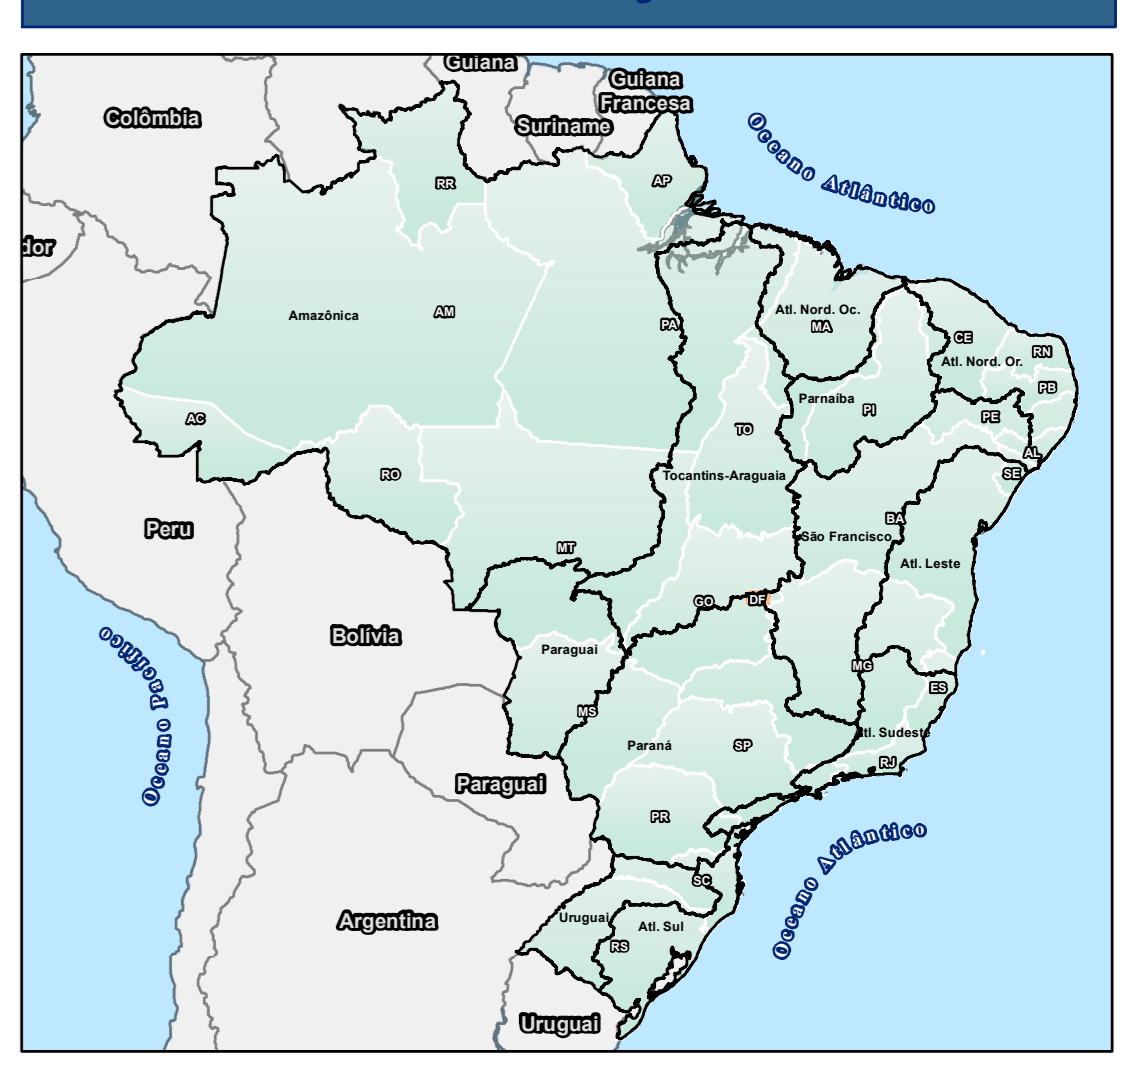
Guiana
Guiana Francesa
Suriname
Colômbia
Oceano Atlântico
RR
AP
dor
Amazônica
AM
PA
Atl. Nord. Oc.
MA
CE
RN
Atl. Nord. Or.
PB
Parnaíba
PI
PE
AC
TO
AL
RO
Tocantins-Araguaia
SE
Peru
BA
São Francisco
MT
Atl. Leste
GO
DF
Oceano Pacífico
Bolívia
Paraguai
MG
ES
MS
Atl. Sudeste
Paraná
SP
RJ
Paraguai
PR
Oceano Atlântico
SC
Uruguai
Atl. Sul
Argentina
RS
Uruguai